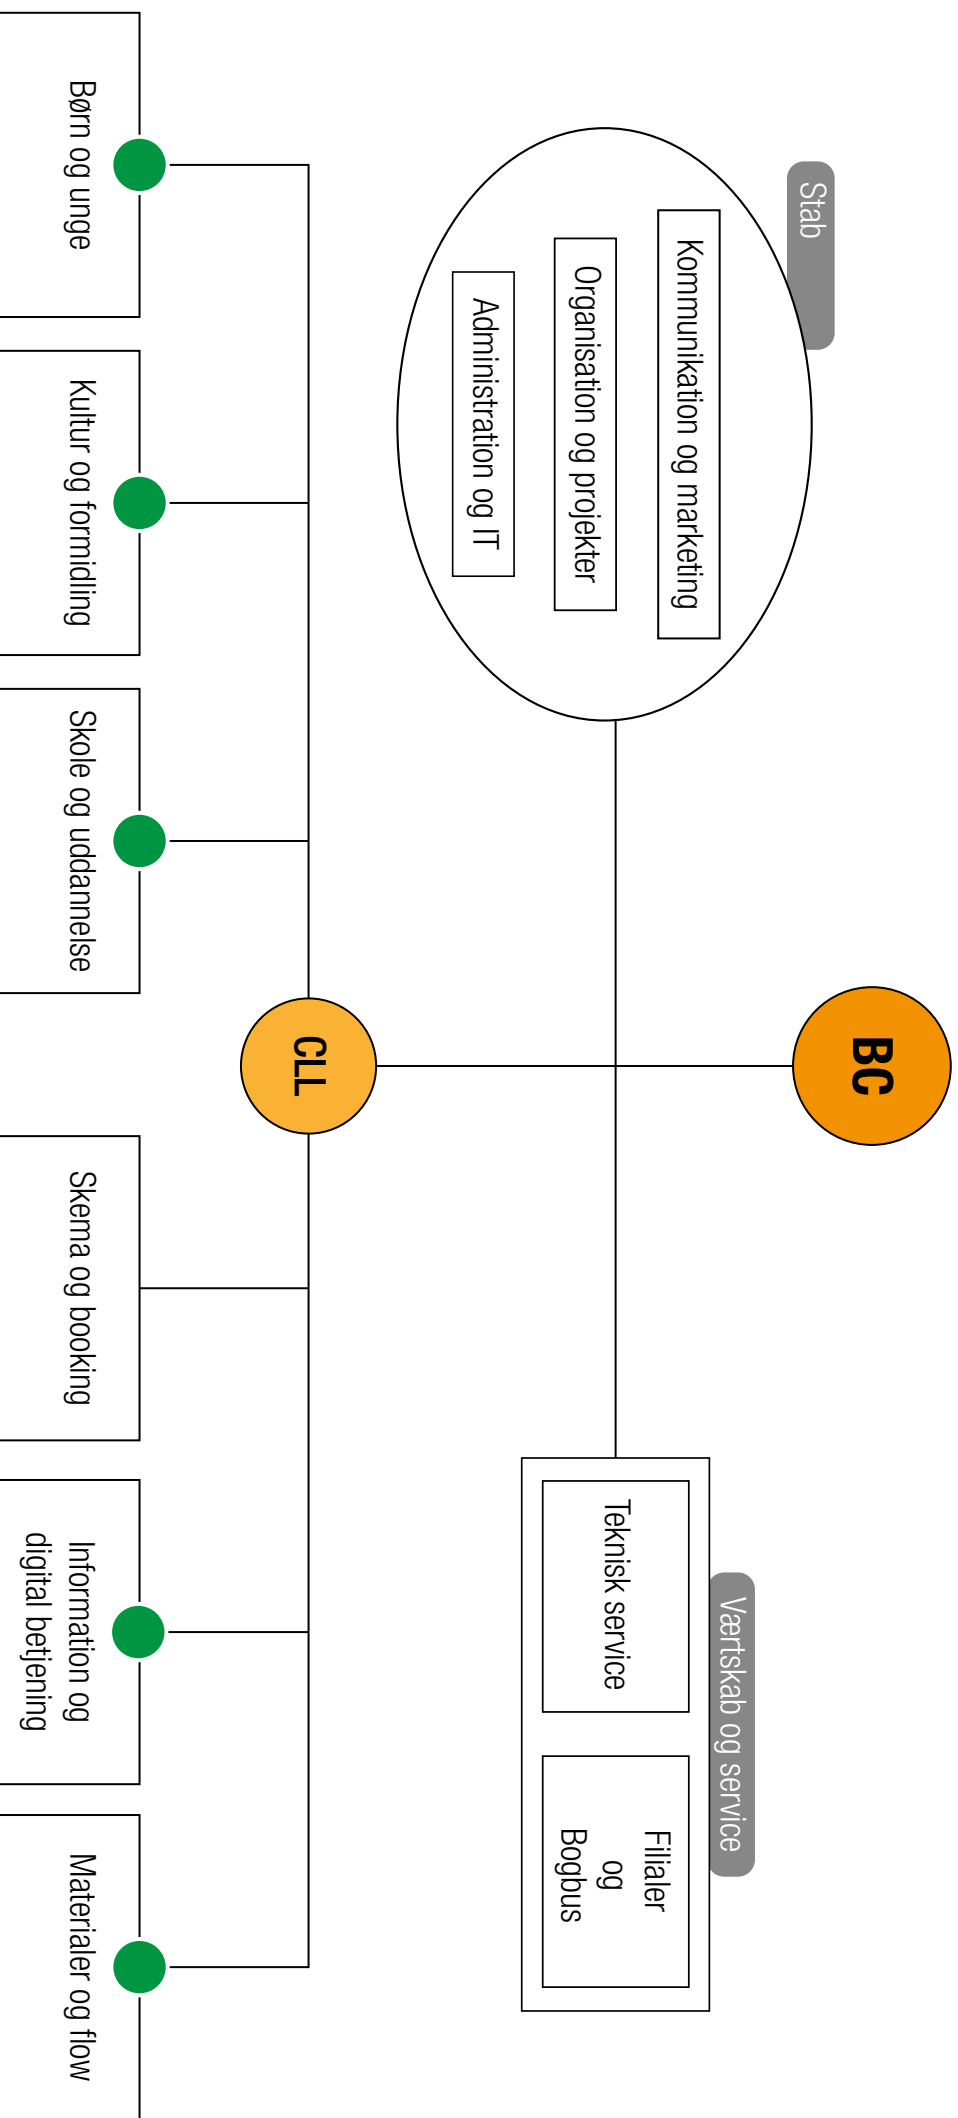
BC

Stab

Kommunikation og marketing

Organisation og projekter

Administration og IT

Værtskab og service

Teknisk service

Filialer og Bogbus

CLL

Børn og unge

Kultur og formidling

Skole og uddannelse

Skema og booking

Information og digital betjening

Materialer og flow